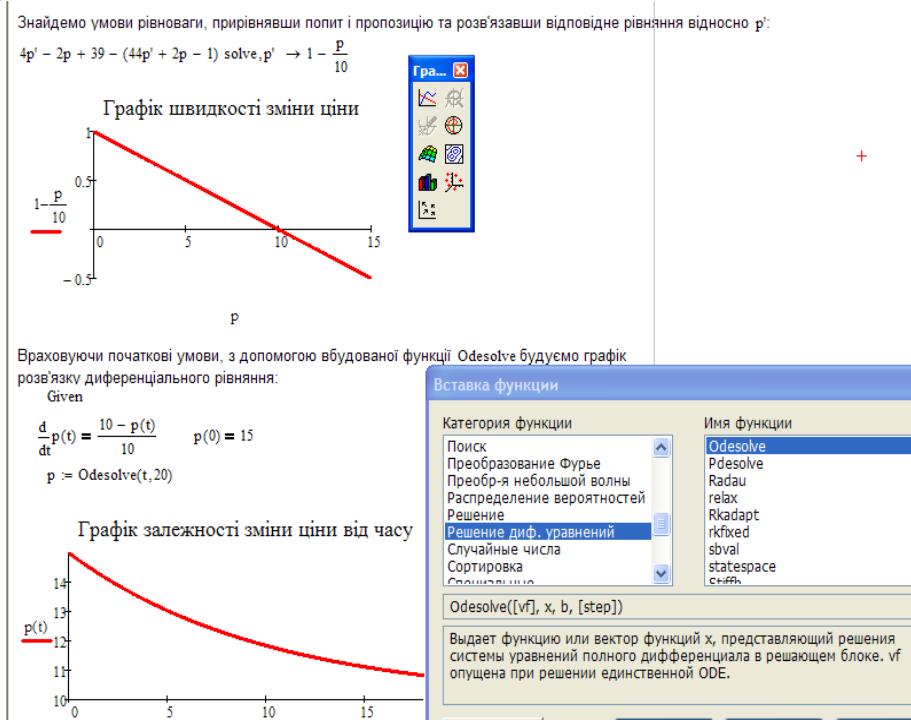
Знайдемо умови рівноваги, прирівнявши попит і пропозицію та розв'язавши відповідне рівняння відносно p':

$4p' - 2p + 39 - (44p' + 2p - 1)$ solve, p' $\rightarrow 1 - \frac{p}{10}$

Гра... ✕

Графік швидкості зміни ціни

1
0.5
$1-\frac{p}{10}$
0
5
10
15
− 0.5
p

Враховуючи початкові умови, з допомогою вбудованої функції Odesolve будуємо графік розв'язку диференціального рівняння:

Given

$\frac{d}{dt}p(t) = \frac{10 - p(t)}{10}$ $p(0) = 15$

p := Odesolve(t, 20)

Графік залежності зміни ціни від часу

14
13
p(t)
12
11
10
0
5
10
15

Вставка функции

Категория функции
Поиск
Преобразование Фурье
Преобр-я небольшой волны
Распределение вероятностей
Решение
Решение диф. уравнений
Случайные числа
Сортировка
Специальные

Имя функции
Odesolve
Pdesolve
Radau
relax
Rkadapt
rkfixed
sbval
statespace
Stiffb

Odesolve([vf], x, b, [step])

Выдает функцию или вектор функций x, представляющий решения системы уравнений полного дифференциала в решающем блоке. vf опущена при решении единственной ODE.